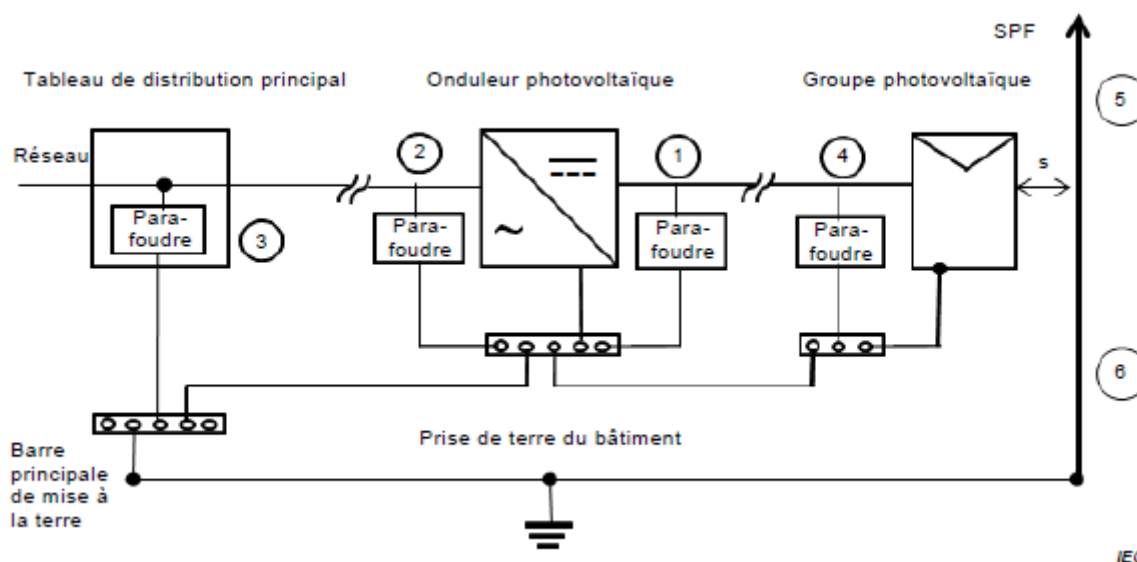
SPF

Tableau de distribution principal

Onduleur photovoltaïque

Groupe photovoltaïque

5

Réseau

2

1

4

s

Parafoudre

3

Parafoudre

~

Parafoudre

Parafoudre

6

Barre principale de mise à la terre

Prise de terre du bâtiment

IE